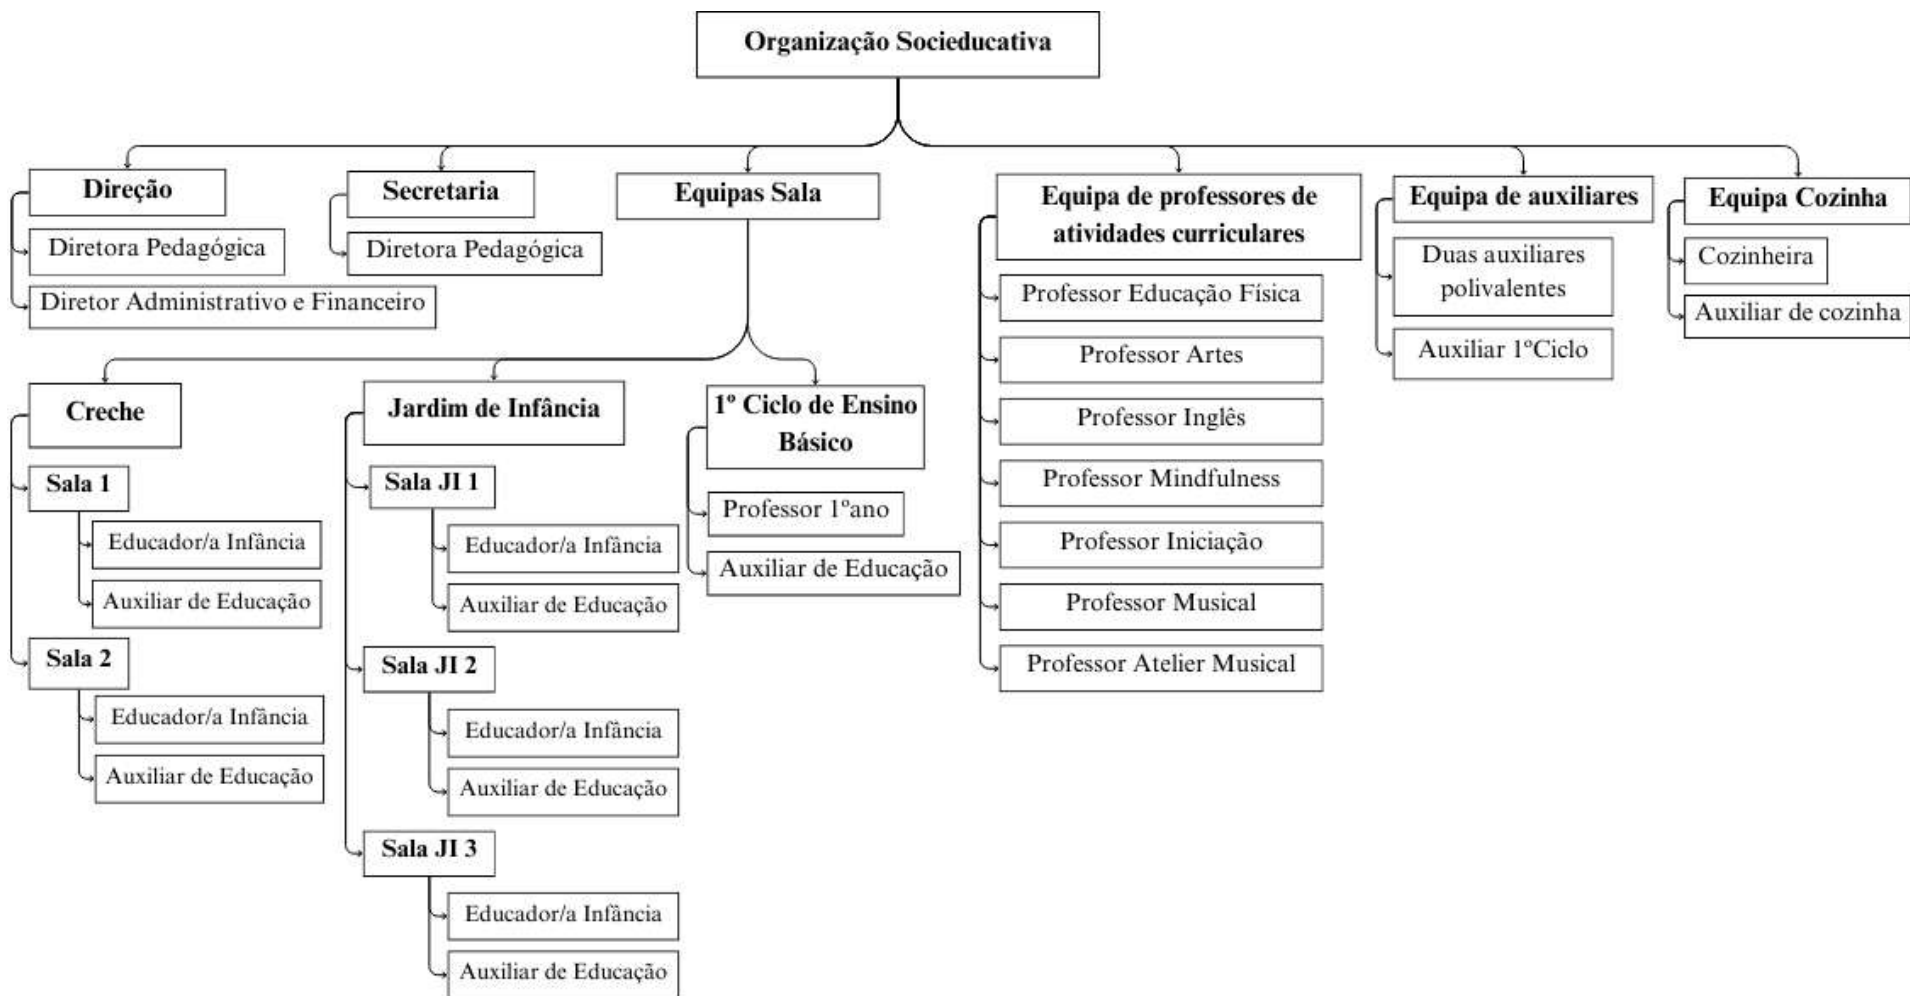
Organização Socieducativa

Direção
Diretora Pedagógica
Diretor Administrativo e Financeiro

Secretaria
Diretora Pedagógica

Equipas Sala

Creche
Sala 1
Educador/a Infância
Auxiliar de Educação
Sala 2
Educador/a Infância
Auxiliar de Educação

Jardim de Infância
Sala JI 1
Educador/a Infância
Auxiliar de Educação
Sala JI 2
Educador/a Infância
Auxiliar de Educação
Sala JI 3
Educador/a Infância
Auxiliar de Educação

1º Ciclo de Ensino Básico
Professor 1ºano
Auxiliar de Educação

Equipa de professores de atividades curriculares
Professor Educação Física
Professor Artes
Professor Inglês
Professor Mindfulness
Professor Iniciação
Professor Musical
Professor Atelier Musical

Equipa de auxiliares
Duas auxiliares polivalentes
Auxiliar 1ºCiclo

Equipa Cozinha
Cozinheira
Auxiliar de cozinha